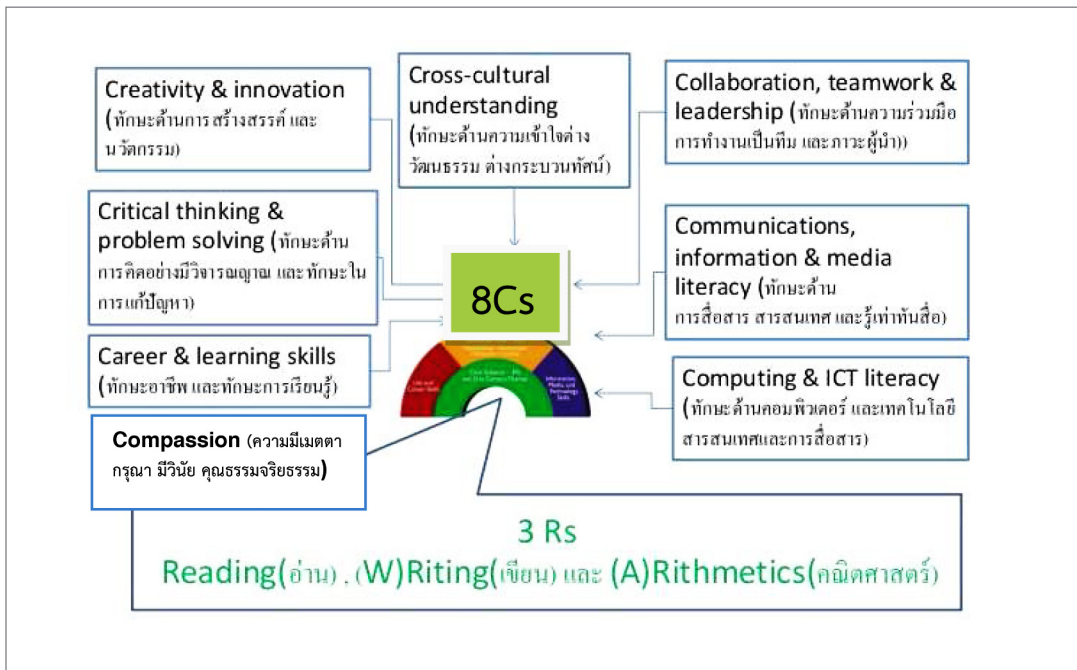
Creativity & innovation (ทักษะด้านการสร้างสรรค์ และนวัตกรรม)

Cross-cultural understanding (ทักษะด้านความเข้าใจต่างวัฒนธรรม ต่างกระบวนทัศน์)

Collaboration, teamwork & leadership (ทักษะด้านความร่วมมือ การทำงานเป็นทีม และภาวะผู้นำ))

Critical thinking & problem solving (ทักษะด้านการคิดอย่างมีวิจารณญาณ และทักษะในการแก้ปัญหา)

8Cs

Communications, information & media literacy (ทักษะด้านการสื่อสาร สารสนเทศ และรู้เท่าทันสื่อ)

Career & learning skills (ทักษะอาชีพ และทักษะการเรียนรู้)

Computing & ICT literacy (ทักษะด้านคอมพิวเตอร์ และเทคโนโลยีสารสนเทศและการสื่อสาร)

Compassion (ความมีเมตตา กรุณา มีวินัย คุณธรรมจริยธรรม)

3 Rs
Reading(อ่าน) , (W)Riting(เขียน) และ (A)Rithmetics(คณิตศาสตร์)